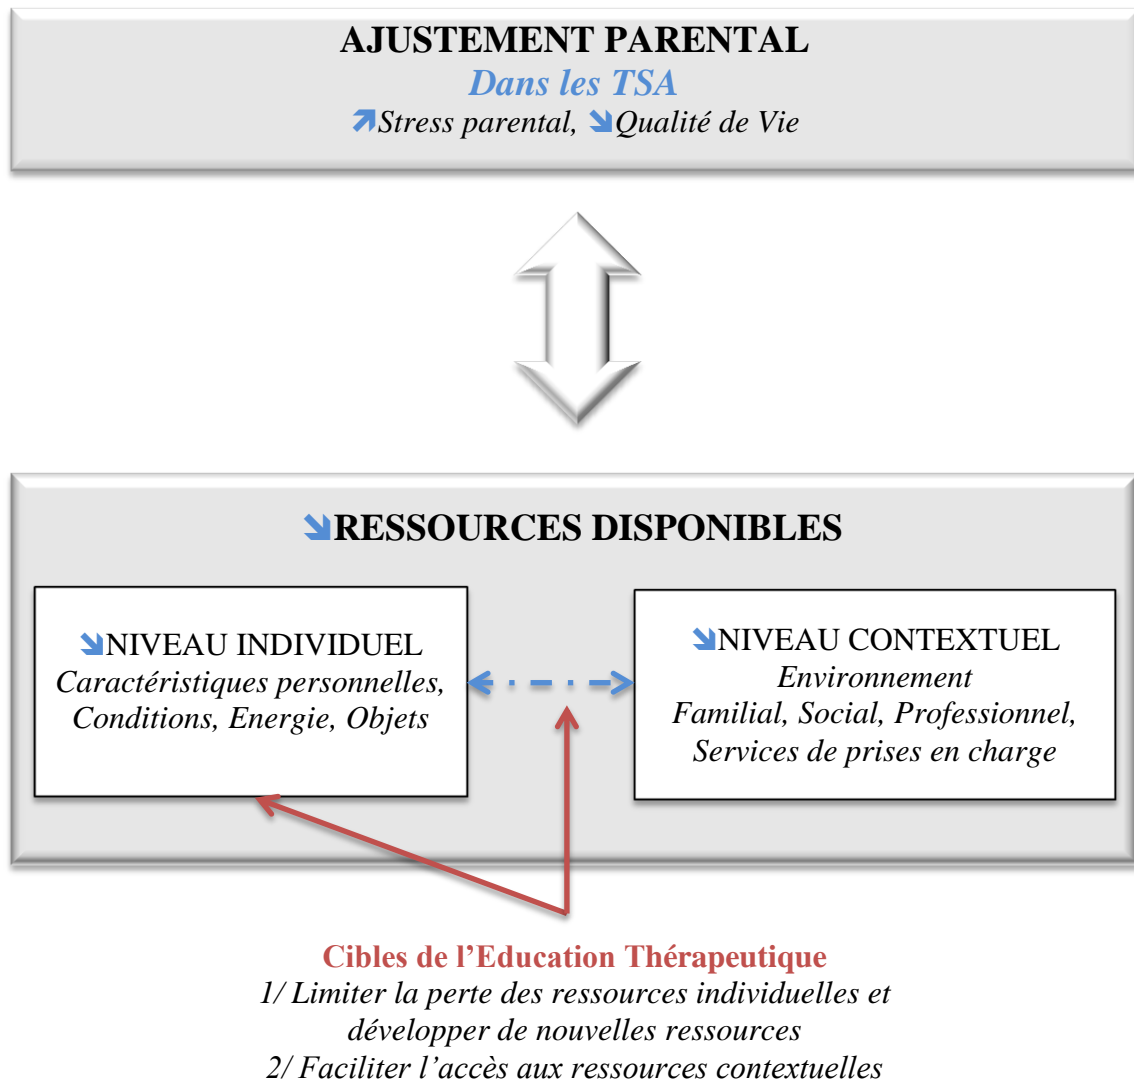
AJUSTEMENT PARENTAL
Dans les TSA
↗Stress parental, ↘Qualité de Vie

↘RESSOURCES DISPONIBLES

↘NIVEAU INDIVIDUEL
Caractéristiques personnelles, Conditions, Energie, Objets

↘NIVEAU CONTEXTUEL
Environnement
Familial, Social, Professionnel, Services de prises en charge

Cibles de l'Education Thérapeutique
1/ Limiter la perte des ressources individuelles et développer de nouvelles ressources
2/ Faciliter l'accès aux ressources contextuelles